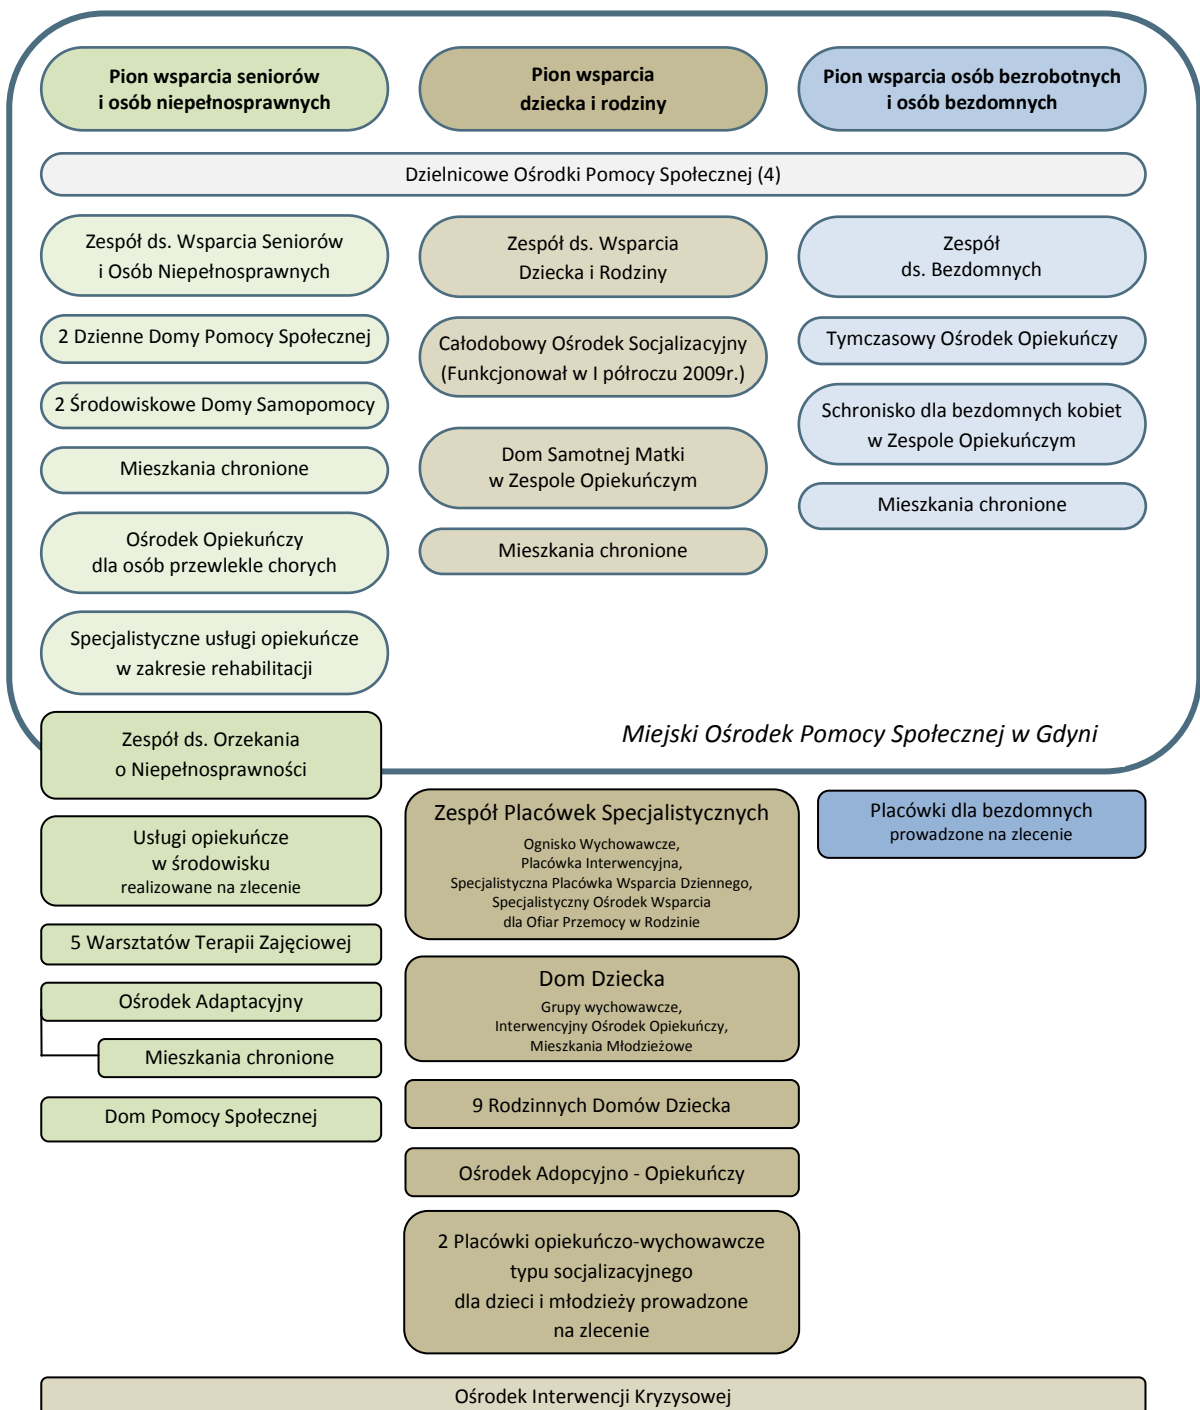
Pion wsparcia seniorów i osób niepełnosprawnych

Pion wsparcia dziecka i rodziny

Pion wsparcia osób bezrobotnych i osób bezdomnych

Dzielnicowe Ośrodki Pomocy Społecznej (4)

Zespół ds. Wsparcia Seniorów i Osób Niepełnosprawnych

2 Dzienne Domy Pomocy Społecznej

2 Środowiskowe Domy Samopomocy

Mieszkania chronione

Ośrodek Opiekuńczy dla osób przewlekle chorych

Specjalistyczne usługi opiekuńcze w zakresie rehabilitacji

Zespół ds. Wsparcia Dziecka i Rodziny

Całodobowy Ośrodek Socjalizacyjny (Funkcjonował w I półroczu 2009r.)

Dom Samotnej Matki w Zespole Opiekuńczym

Mieszkania chronione

Zespół ds. Bezdomnych

Tymczasowy Ośrodek Opiekuńczy

Schronisko dla bezdomnych kobiet w Zespole Opiekuńczym

Mieszkania chronione

Miejski Ośrodek Pomocy Społecznej w Gdyni

Zespół ds. Orzekania o Niepełnosprawności

Usługi opiekuńcze w środowisku realizowane na zlecenie

5 Warsztatów Terapii Zajęciowej

Ośrodek Adaptacyjny

Mieszkania chronione

Dom Pomocy Społecznej

Zespół Placówek Specjalistycznych
Ognisko Wychowawcze, Placówka Interwencyjna, Specjalistyczna Placówka Wsparcia Dziennego, Specjalistyczny Ośrodek Wsparcia dla Ofiar Przemocy w Rodzinie

Dom Dziecka
Grupy wychowawcze, Interwencyjny Ośrodek Opiekuńczy, Mieszkania Młodzieżowe

9 Rodzinnych Domów Dziecka

Ośrodek Adopcyjno - Opiekuńczy

2 Placówki opiekuńczo-wychowawcze typu socjalizacyjnego dla dzieci i młodzieży prowadzone na zlecenie

Placówki dla bezdomnych prowadzone na zlecenie

Ośrodek Interwencji Kryzysowej